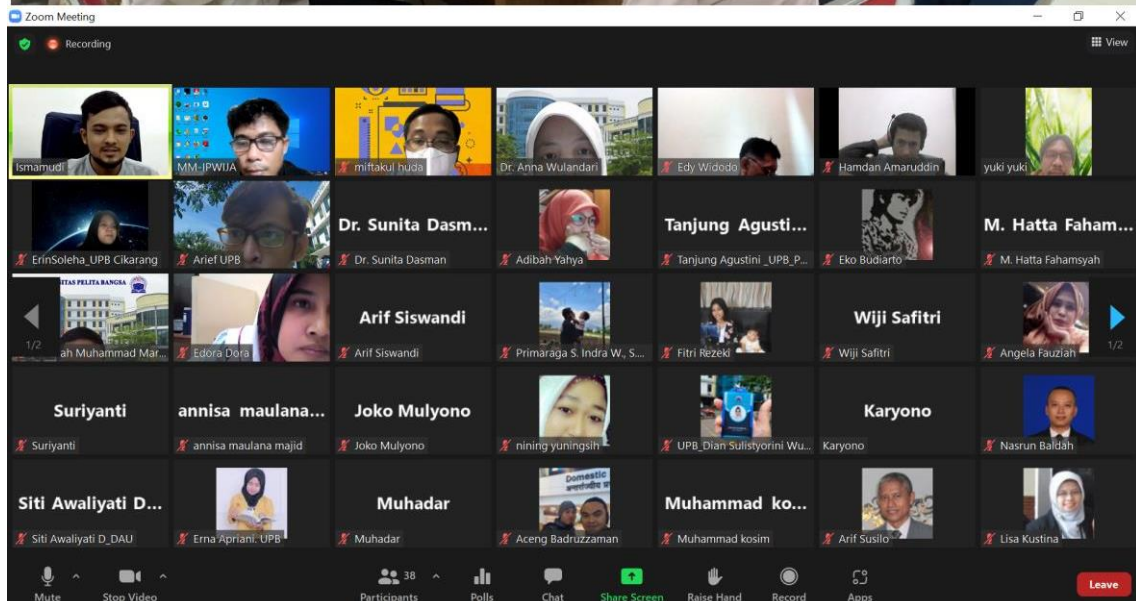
Zoom Meeting

Recording

View

Ismamudi

MM-JPWIJA

miftakul huda

Dr. Anna Wulandari

Edy Widodo

Hamdan Amaruddin

yuki yuki

ErinSoleha_UPB Cikarang

Arief UPB

Dr. Sunita Dasm...

Dr. Sunita Dasman

Adibah Yahya

Tanjung Agusti...

Tanjung Agustini _UPB_P...

Eko Budiarto

M. Hatta Faham...

M. Hatta Fahamsyah

1/2

ah Muhammad Mar...

Edora Dora

Arif Siswandi

Arif Siswandi

Primaraga S. Indra W., S...

Fitri Rezeki

Wiji Safitri

Wiji Safitri

Angela Fauziah

1/2

Suriyanti

Suriyanti

annisa maulana...

annisa maulana majid

Joko Mulyono

Joko Mulyono

nining yuningsih

UPB_Dian Sulistyorini Wu...

Karyono

Karyono

Nasrun Baldah

Siti Awaliyati D...

Siti Awaliyati D_DAU

Erna Apriani. UPB

Muhadar

Muhadar

Aceng Badruzzaman

Muhammad ko...

Muhammad kosim

Arif Susilo

Lisa Kustina

Mute

Stop Video

38

Participants

Polls

Chat

Share Screen

Raise Hand

Record

Apps

Leave